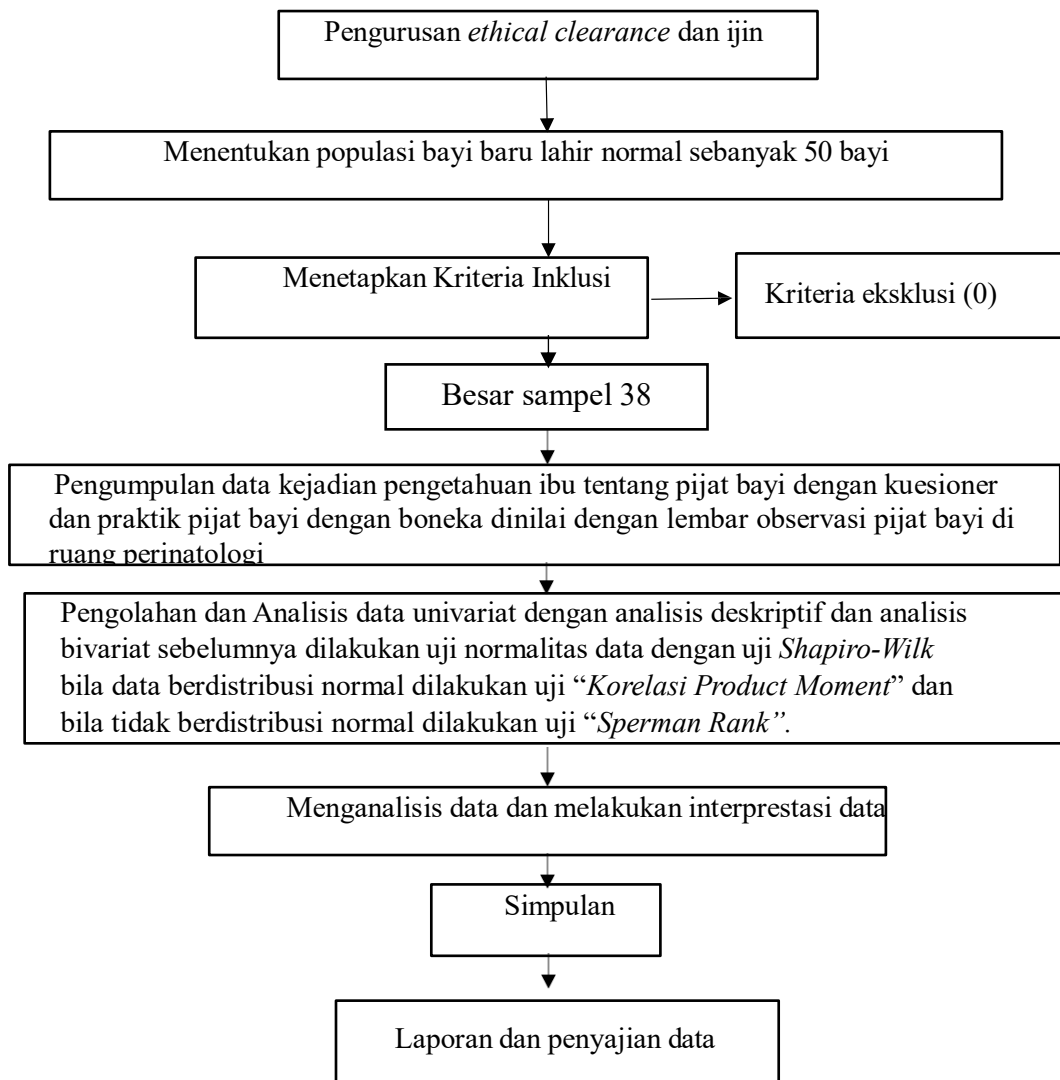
Pengurusan ethical clearance dan ijin

Menentukan populasi bayi baru lahir normal sebanyak 50 bayi

Menetapkan Kriteria Inklusi

Kriteria eksklusi (0)

Besar sampel 38

Pengumpulan data kejadian pengetahuan ibu tentang pijat bayi dengan kuesioner dan praktik pijat bayi dengan boneka dinilai dengan lembar observasi pijat bayi di ruang perinatologi

Pengolahan dan Analisis data univariat dengan analisis deskriptif dan analisis bivariat sebelumnya dilakukan uji normalitas data dengan uji Shapiro-Wilk bila data berdistribusi normal dilakukan uji "Korelasi Product Moment" dan bila tidak berdistribusi normal dilakukan uji "Sperman Rank".

Menganalisis data dan melakukan interprestasi data

Simpulan

Laporan dan penyajian data